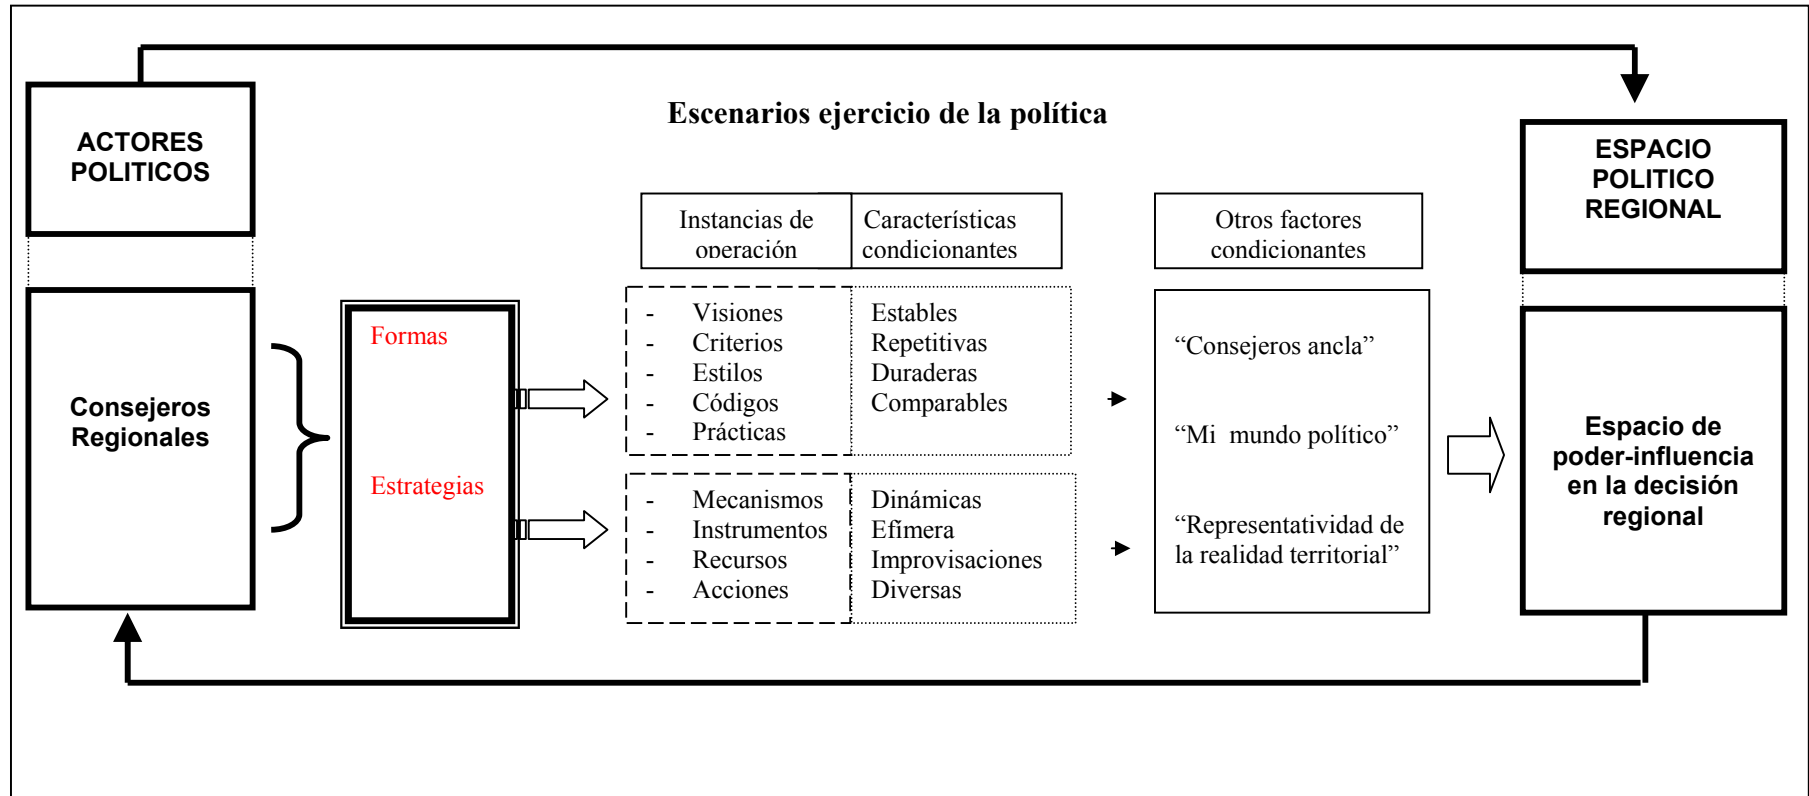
ACTORES POLITICOS

Escenarios ejercicio de la política

ESPACIO POLITICO REGIONAL

| Instancias de operación | Características condicionantes |
|---|---|

Otros factores condicionantes

Consejeros Regionales

Formas

Estrategias

- Visiones
- Criterios
- Estilos
- Códigos
- Prácticas

Estables
Repetitivas
Duraderas
Comparables

- Mecanismos
- Instrumentos
- Recursos
- Acciones

Dinámicas
Efímera
Improvisaciones
Diversas

“Consejeros ancla”

“Mi mundo político”

“Representatividad de la realidad territorial”

Espacio de poder-influencia en la decisión regional